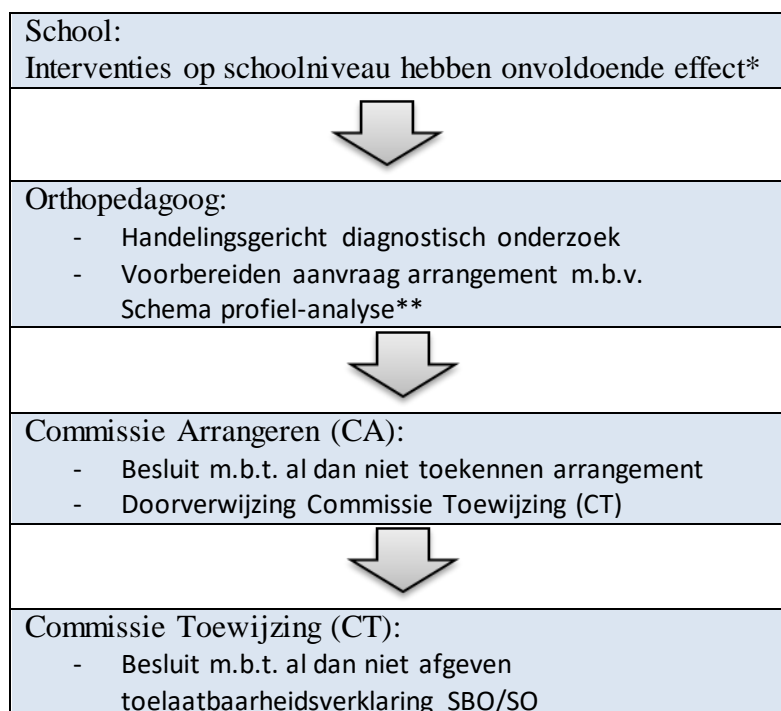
School:
Interventies op schoolniveau hebben onvoldoende effect*

Orthopedagoog:
- Handelingsgericht diagnostisch onderzoek
- Voorbereiden aanvraag arrangement m.b.v. Schema profiel-analyse**

Commissie Arrangeren (CA):
- Besluit m.b.t. al dan niet toekennen arrangement
- Doorverwijzing Commissie Toewijzing (CT)

Commissie Toewijzing (CT):
- Besluit m.b.t. al dan niet afgeven toelaatbaarheidsverklaring SBO/SO